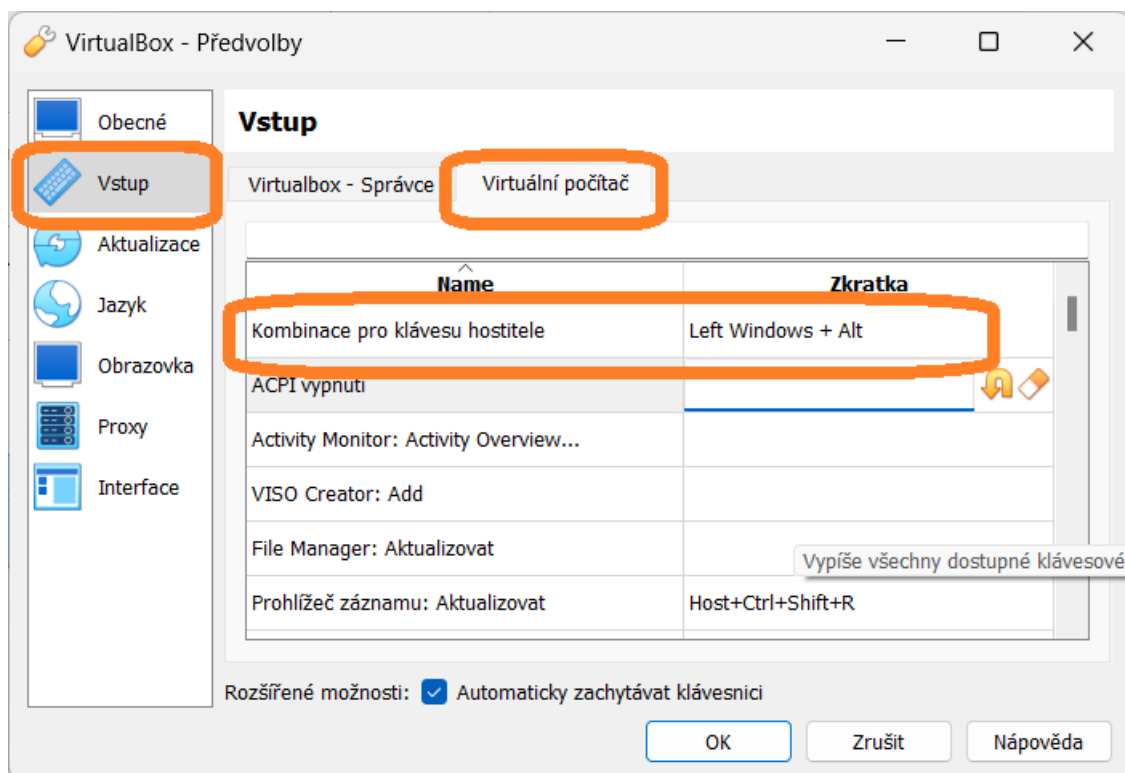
VirtualBox - Předvolby

Obecné
Vstup
Aktualizace
Jazyk
Obrazovka
Proxy
Interface

Vstup

Virtualbox - Správce
Virtuální počítač

| Name | Zkratka |
|---|---|
| Kombinace pro klávesu hostitele | Left Windows + Alt |
| ACPI vypnutí | |
| Activity Monitor: Activity Overview... | |
| VISO Creator: Add | |
| File Manager: Aktualizovat | |
| Prohlížeč záznamu: Aktualizovat | Host+Ctrl+Shift+R |

Vypíše všechny dostupné klávesové

Rozšířené možnosti: Automaticky zachytávat klávesnici

OK
Zrušit
Nápověda